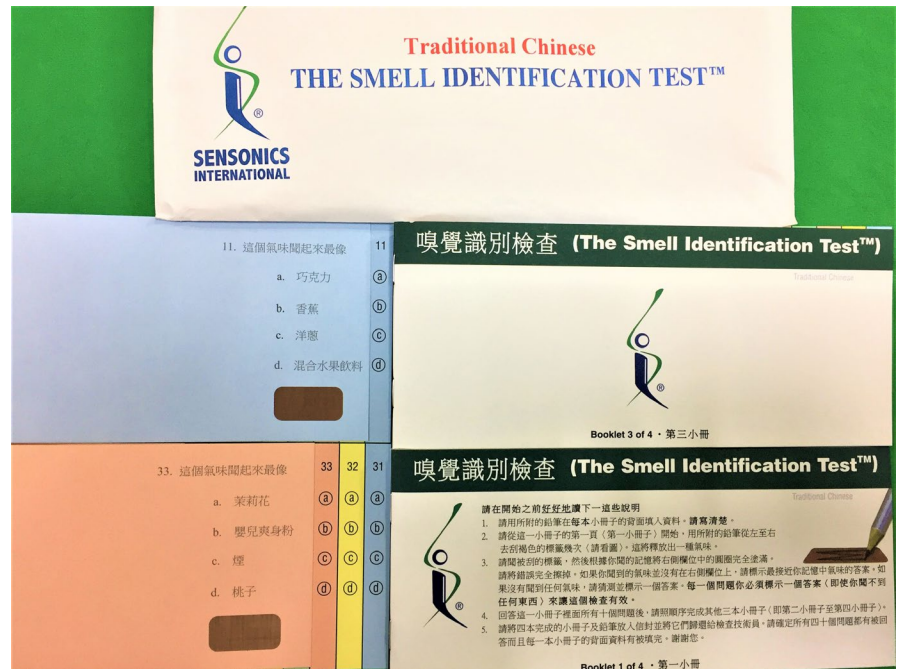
Traditional Chinese
THE SMELL IDENTIFICATION TEST™

SENSONICS INTERNATIONAL

11. 這個氣味聞起來最像
a. 巧克力
b. 香蕉
c. 洋蔥
d. 混合水果飲料

11
ⓐ
ⓑ
ⓒ
ⓓ

嗅覺識別檢查 (The Smell Identification Test™)
Traditional Chinese
Booklet 3 of 4 · 第三小冊

33. 這個氣味聞起來最像
a. 茉莉花
b. 嬰兒爽身粉
c. 煙
d. 桃子

| 33 | 32 | 31 |
|---|---|---|
| ⓐ | ⓐ | ⓐ |
| ⓑ | ⓑ | ⓑ |
| ⓒ | ⓒ | ⓒ |
| ⓓ | ⓓ | ⓓ |

嗅覺識別檢查 (The Smell Identification Test™)
Traditional Chinese
請在開始之前好好地讀下一這些說明
1. 請用所附的鉛筆在每本小冊子的背面填入資料，請寫清楚。
2. 請從這一小冊子的第一頁（第一小冊子）開始，用所附的鉛筆從左至右去刮褐色的標籤幾次（請看圖），這將釋放出一種氣味。
3. 請聞被刮的標籤，然後根據你聞的記憶將右側欄位中的圓圈完全塗滿。請將錯誤完全擦掉。如果你聞到的氣味並沒有在右側欄位上，請標示最接近你記憶中氣味的答案，如果沒有聞到任何氣味，請猜測並標示一個答案。每一個問題你必須標示一個答案（即使你聞不到任何東西）來讓這個檢查有效。
4. 回答這一小冊子裡面所有十個問題後，請照順序完成其他三本小冊子（即第二小冊子至第四小冊子）。
5. 請將四本完成的小冊子及鉛筆放人信封並將它們歸還給檢查技術員。請確定所有四十個問題都有被回答而且每一本小冊子的背面資料有被填完。謝謝您。
Booklet 1 of 4 · 第一小冊